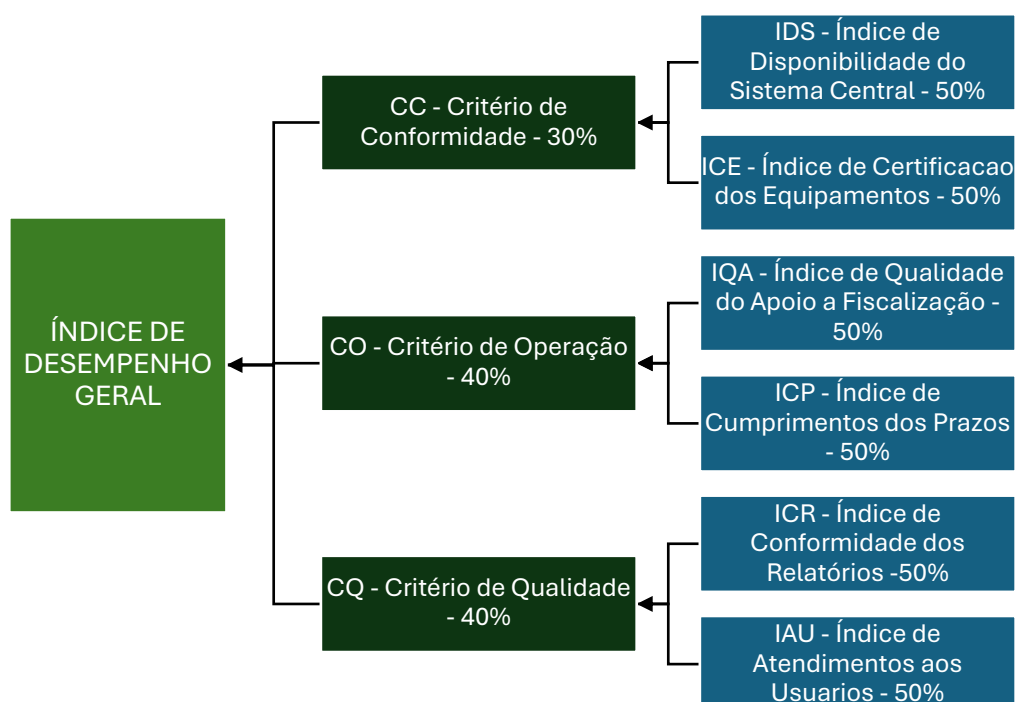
ÍNDICE DE DESEMPENHO GERAL

CC - Critério de Conformidade - 30%

IDS - Índice de Disponibilidade do Sistema Central - 50%

ICE - Índice de Certificacao dos Equipamentos - 50%

CO - Critério de Operação - 40%

IQA - Índice de Qualidade do Apoio a Fiscalização - 50%

ICP - Índice de Cumprimentos dos Prazos - 50%

CQ - Critério de Qualidade - 40%

ICR - Índice de Conformidade dos Relatórios -50%

IAU - Índice de Atendimentos aos Usuarios - 50%